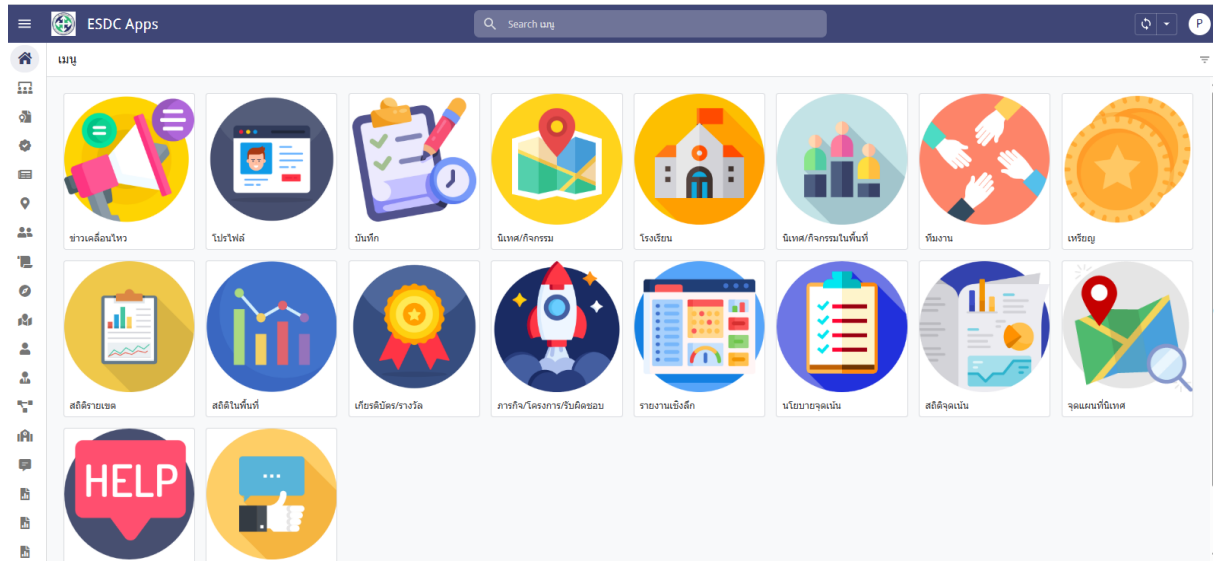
ESDC Apps

Search เมนู

P

เมนู

ข่าวเคลื่อนไหว

โปรไฟล์

บันทึก

นิเทศ/กิจกรรม

โรงเรียน

นิเทศ/กิจกรรมในพื้นที่

ทีมงาน

เหรียญ

สถิติรายเขต

สถิติในพื้นที่

เกียรติบัตร/รางวัล

ภารกิจ/โครงการ/รับผิดชอบ

รายงานเชิงลึก

นโยบายจุดเน้น

สถิติจุดเน้น

จุดแผนที่นิเทศ

HELP